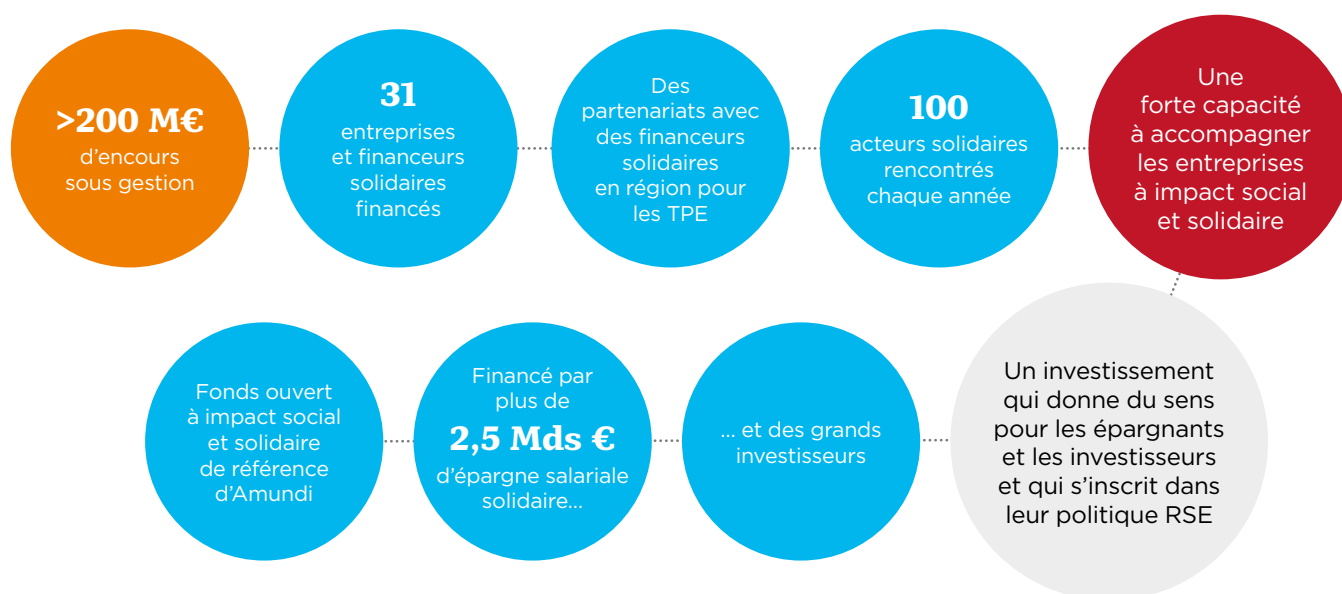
>200 M€
d'encours sous gestion

31
entreprises et financeurs solidaires financés

Des partenariats avec des financeurs solidaires en région pour les TPE

100
acteurs solidaires rencontrés chaque année

Une forte capacité à accompagner les entreprises à impact social et solidaire

Un investissement qui donne du sens pour les épargnants et les investisseurs et qui s'inscrit dans leur politique RSE

... et des grands investisseurs

Financé par plus de
2,5 Mds €
d'épargne salariale solidaire...

Fonds ouvert à impact social et solidaire de référence d'Amundi